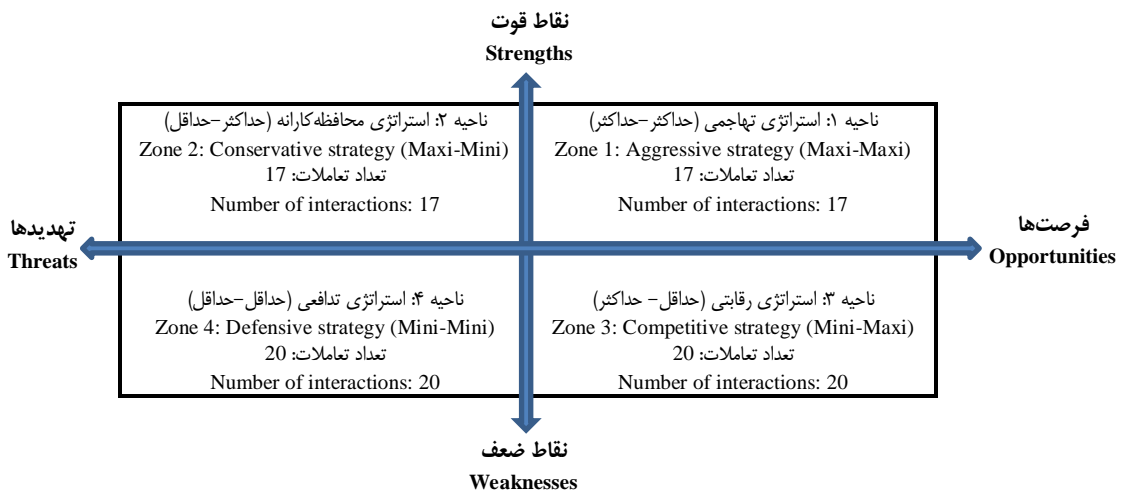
نقاط قوت
Strengths

ناحیه ۲: استراتژی محافظه‌کارانه (حداکثر-حداقل)
Zone 2: Conservative strategy (Maxi-Mini)
تعداد تعاملات: 17
Number of interactions: 17

ناحیه ۱: استراتژی تهاجمی (حداکثر-حداکثر)
Zone 1: Aggressive strategy (Maxi-Maxi)
تعداد تعاملات: 17
Number of interactions: 17

تهدیدها
Threats

فرصت‌ها
Opportunities

ناحیه ۴: استراتژی تدافعی (حداقل-حداقل)
Zone 4: Defensive strategy (Mini-Mini)
تعداد تعاملات: 20
Number of interactions: 20

ناحیه ۳: استراتژی رقابتی (حداقل- حداکثر)
Zone 3: Competitive strategy (Mini-Maxi)
تعداد تعاملات: 20
Number of interactions: 20

نقاط ضعف
Weaknesses